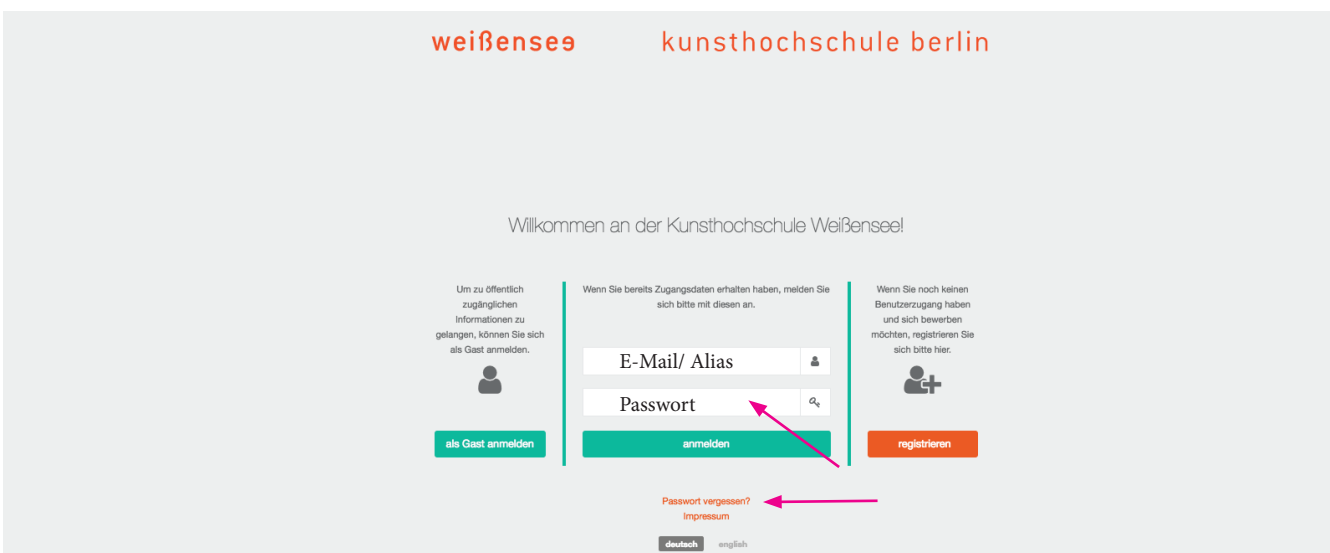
weißensee kunsthochschule berlin

Willkommen an der Kunsthochschule Weißensee!

Um zu öffentlich zugänglichen Informationen zu gelangen, können Sie sich als Gast anmelden.

als Gast anmelden

Wenn Sie bereits Zugangsdaten erhalten haben, melden Sie sich bitte mit diesen an.

E-Mail/ Alias

Passwort

anmelden

Wenn Sie noch keinen Benutzerzugang haben und sich bewerben möchten, registrieren Sie sich bitte hier.

registrieren

Passwort vergessen?
Impressum

deutsch english